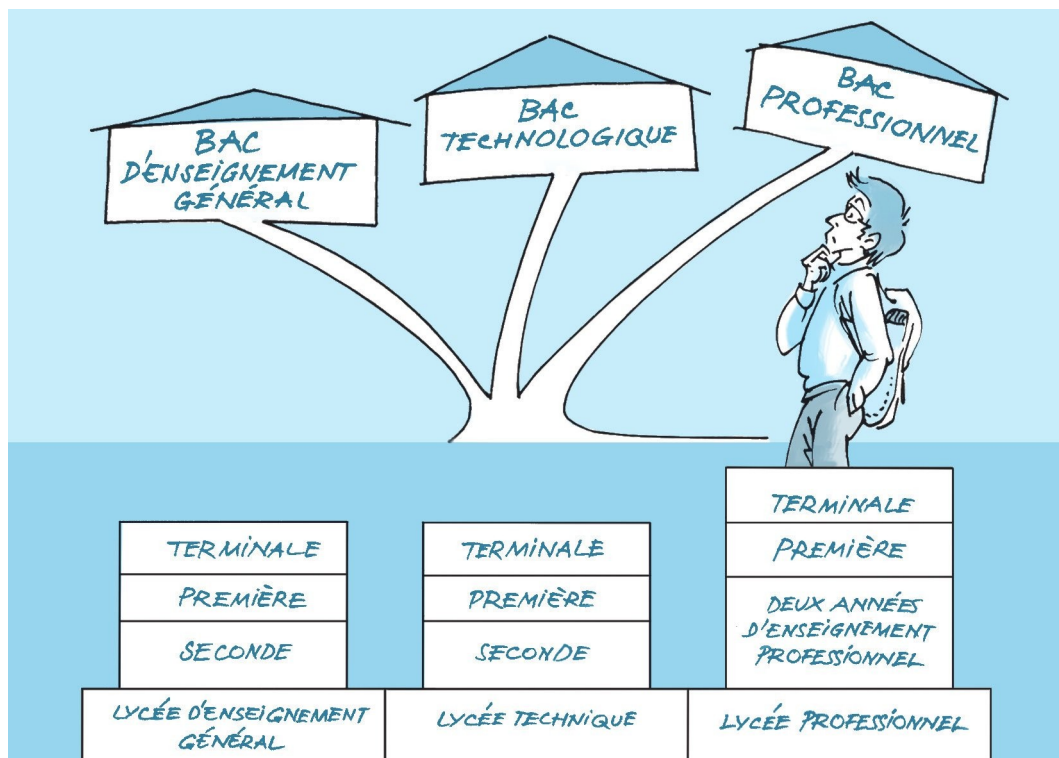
BAC D'ENSEIGNEMENT GÉNÉRAL

BAC TECHNOLOGIQUE

BAC PROFESSIONNEL

TERMINALE

PREMIÈRE

SECONDE

TERMINALE

PREMIÈRE

SECONDE

TERMINALE

PREMIÈRE

DEUX ANNÉES D'ENSEIGNEMENT PROFESSIONNEL

LYCÉE D'ENSEIGNEMENT GÉNÉRAL

LYCÉE TECHNIQUE

LYCÉE PROFESSIONNEL